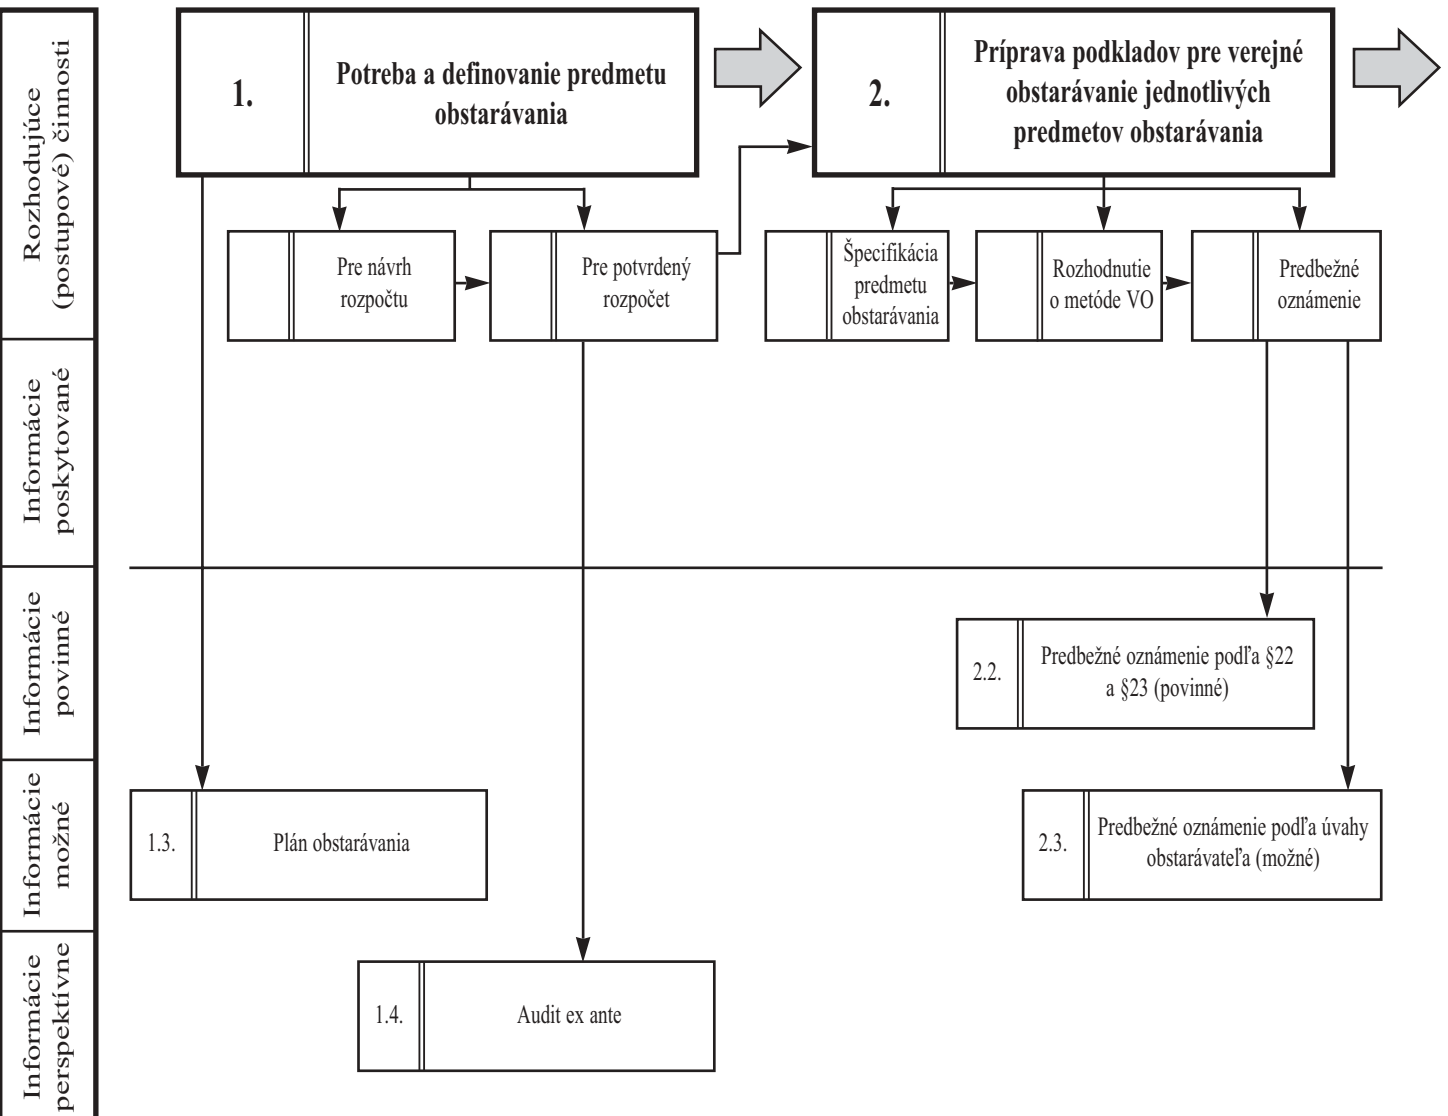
Rozhodujúce (postupové) činnosti

Informácie poskytované

Informácie povinné

Informácie možné

Informácie perspektívne

1. Potreba a definovanie predmetu obstarávania

2. Príprava podkladov pre verejné obstarávanie jednotlivých predmetov obstarávania

Pre návrh rozpočtu

Pre potvrdený rozpočet

Špecifikácia predmetu obstarávania

Rozhodnutie o metóde VO

Predbežné oznámenie

2.2. Predbežné oznámenie podľa §22 a §23 (povinné)

1.3. Plán obstarávania

2.3. Predbežné oznámenie podľa úvahy obstarávateľa (možné)

1.4. Audit ex ante